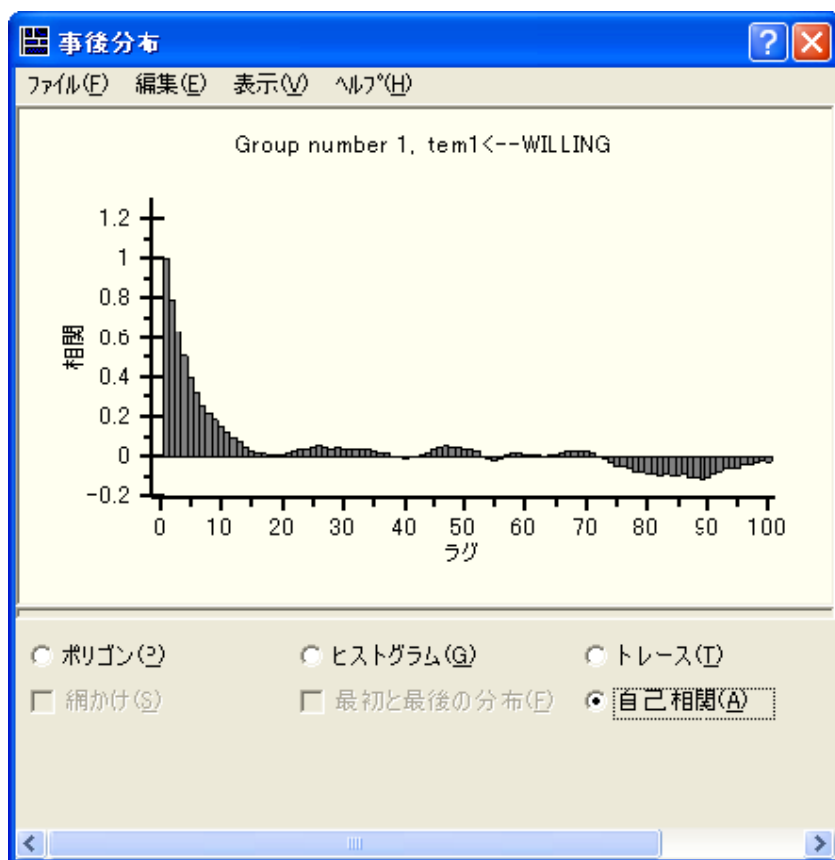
事後分布

ファイル(F) 編集(E) 表示(V) ヘルプ(H)

Group number 1, tem1<--WILLING

1.2
1
0.8
0.6
0.4
0.2
0
-0.2

相関

0 10 20 30 40 50 60 70 80 90 100

ラグ

ポリゴン(P) ヒストグラム(G) トレース(T)

網かけ(S) 最初と最後の分布(F) 自己相関(A)